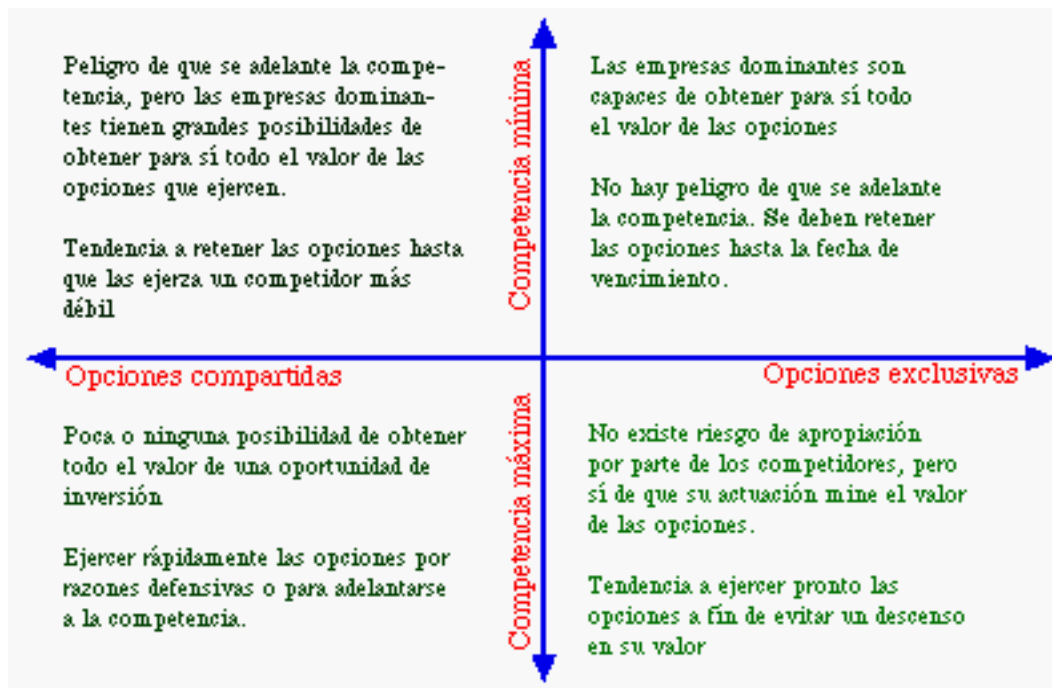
Peligro de que se adelante la competencia, pero las empresas dominantes tienen grandes posibilidades de obtener para sí todo el valor de las opciones que ejercen.

Tendencia a retener las opciones hasta que las ejerza un competidor más débil

Competencia mínima

Las empresas dominantes son capaces de obtener para sí todo el valor de las opciones

No hay peligro de que se adelante la competencia. Se deben retener las opciones hasta la fecha de vencimiento.

Opciones compartidas

Opciones exclusivas

Competencia máxima

Poca o ninguna posibilidad de obtener todo el valor de una oportunidad de inversión

Ejercer rápidamente las opciones por razones defensivas o para adelantarse a la competencia.

No existe riesgo de apropiación por parte de los competidores, pero sí de que su actuación mine el valor de las opciones.

Tendencia a ejercer pronto las opciones a fin de evitar un descenso en su valor